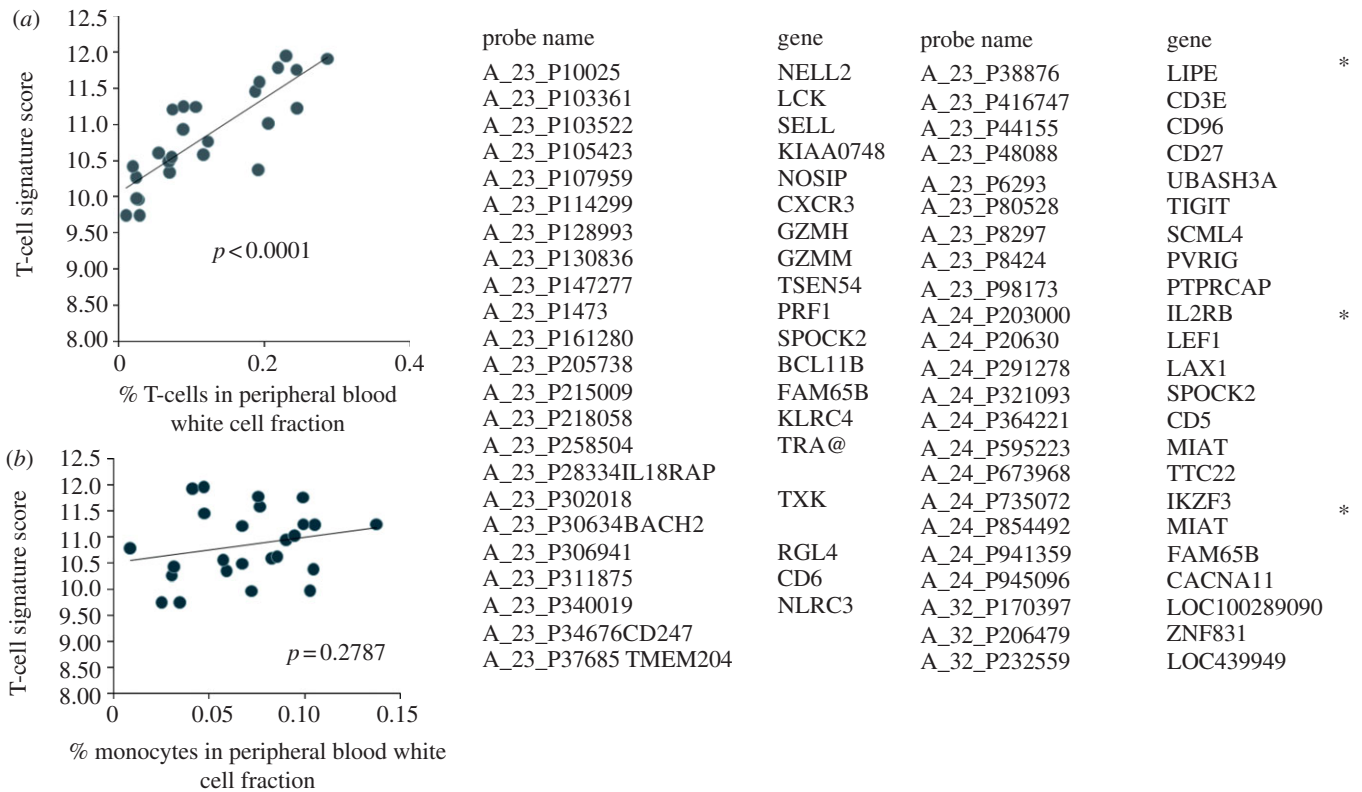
(a)

12.5
12.0
11.5
11.0
10.5
10.0
9.50
9.00
8.50
8.00

T-cell signature score

$p < 0.0001$

0 0.2 0.4

% T-cells in peripheral blood white cell fraction

(b)

12.5
12.0
11.5
11.0
10.5
10.0
9.50
9.00
8.50
8.00

T-cell signature score

$p = 0.2787$

0 0.05 0.10 0.15

% monocytes in peripheral blood white cell fraction

| probe name | gene |
|---|---|
| A_23_P10025 | NELL2 |
| A_23_P103361 | LCK |
| A_23_P103522 | SELL |
| A_23_P105423 | KIAA0748 |
| A_23_P107959 | NOSIP |
| A_23_P114299 | CXCR3 |
| A_23_P128993 | GZMH |
| A_23_P130836 | GZMM |
| A_23_P147277 | TSEN54 |
| A_23_P1473 | PRF1 |
| A_23_P161280 | SPOCK2 |
| A_23_P205738 | BCL11B |
| A_23_P215009 | FAM65B |
| A_23_P218058 | KLRC4 |
| A_23_P258504 | TRA@ |
| A_23_P28334IL18RAP | |
| A_23_P302018 | TXK |
| A_23_P30634BACH2 | |
| A_23_P306941 | RGL4 |
| A_23_P311875 | CD6 |
| A_23_P340019 | NLRC3 |
| A_23_P34676CD247 | |
| A_23_P37685 TMEM204 | |

| probe name | gene | |
|---|---|---|
| A_23_P38876 | LIPE | * |
| A_23_P416747 | CD3E | |
| A_23_P44155 | CD96 | |
| A_23_P48088 | CD27 | |
| A_23_P6293 | UBASH3A | |
| A_23_P80528 | TIGIT | |
| A_23_P8297 | SCML4 | |
| A_23_P8424 | PVRIG | |
| A_23_P98173 | PTPRCAP | |
| A_24_P203000 | IL2RB | * |
| A_24_P20630 | LEF1 | |
| A_24_P291278 | LAX1 | |
| A_24_P321093 | SPOCK2 | |
| A_24_P364221 | CD5 | |
| A_24_P595223 | MIAT | |
| A_24_P673968 | TTC22 | |
| A_24_P735072 | IKZF3 | * |
| A_24_P854492 | MIAT | |
| A_24_P941359 | FAM65B | |
| A_24_P945096 | CACNA11 | |
| A_32_P170397 | LOC100289090 | |
| A_32_P206479 | ZNF831 | |
| A_32_P232559 | LOC439949 | |